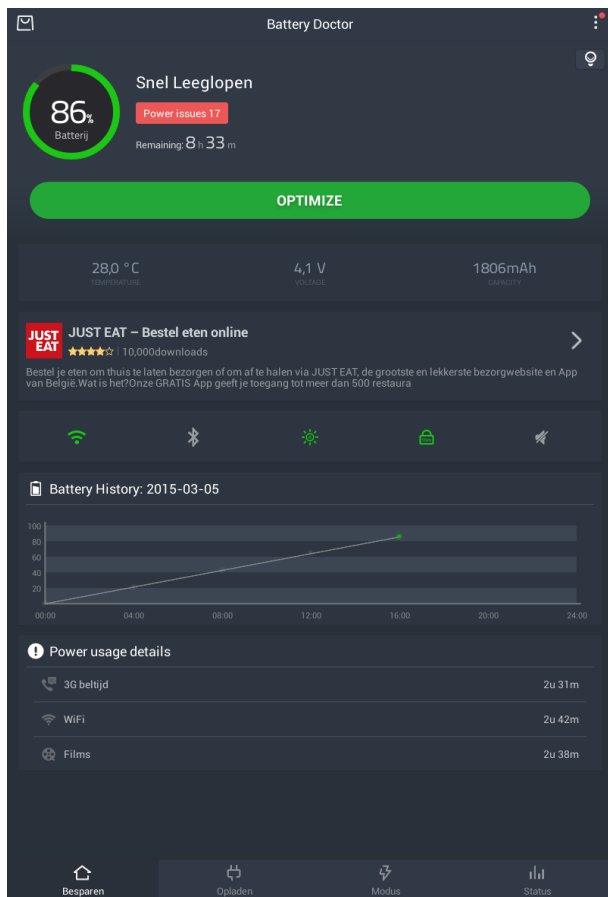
Battery Doctor

86%
Batterij

Snel Leeglopen

Power issues 17

Remaining: 8 h 33 m

OPTIMIZE

28,0 °C
TEMPERATURE

4,1 V
VOLTAGE

1806mAh
CAPACITY

JUST EAT

JUST EAT – Bestel eten online

10,000downloads

Bestel je eten om thuis te laten bezorgen of om af te halen via JUST EAT, de grootste en lekkerste bezorgwebsite en App van België.Wat is het?Onze GRATIS App geeft je toegang tot meer dan 500 restaura

Battery History: 2015-03-05

| 100 |
|---|
| 80 |
| 60 |
| 40 |
| 20 |

00:00 04:00 08:00 12:00 16:00 20:00 24:00

Power usage details

3G beltijd 2u 31m

WiFi 2u 42m

Films 2u 38m

Besparen

Opladen

Modus

Status